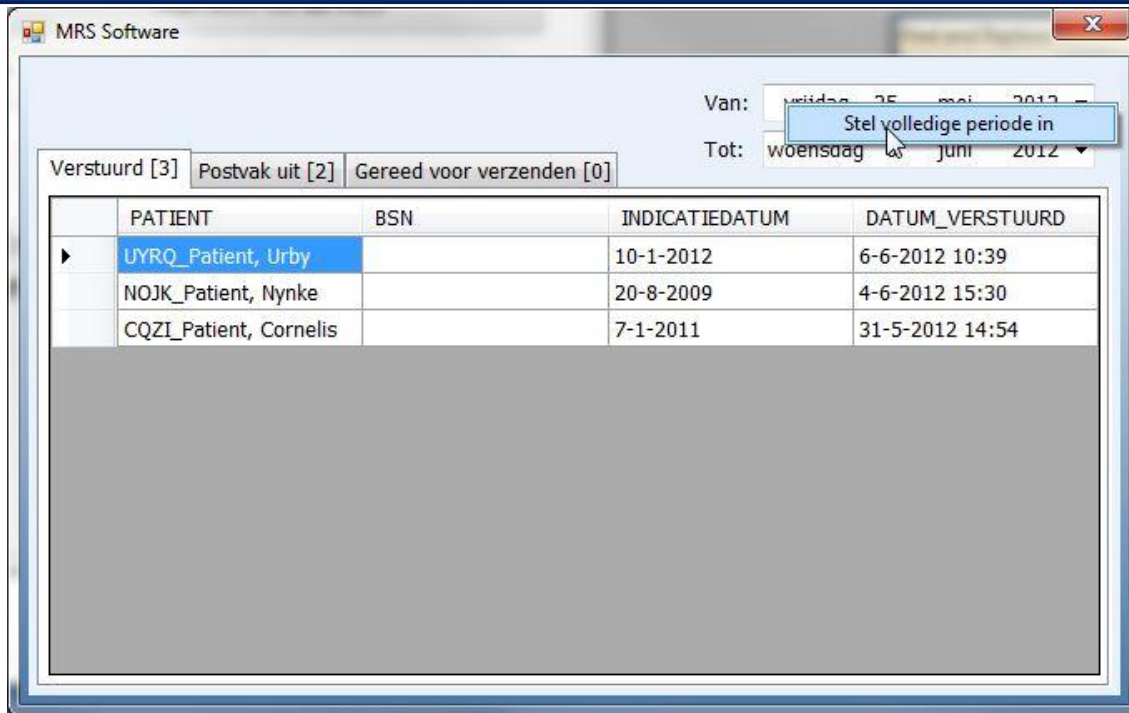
MRS Software

Van: vrijdag 25 mei 2012

Stel volledige periode in

Tot: woensdag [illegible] juni 2012

Verstuurd [3] Postvak uit [2] Gereed voor verzenden [0]

| | PATIENT | BSN | INDICATIEDATUM | DATUM_VERSTUURD |
|---|---|---|---|---|
| ▶ | UYRQ_Patient, Urby | | 10-1-2012 | 6-6-2012 10:39 |
| | NOJK_Patient, Nynke | | 20-8-2009 | 4-6-2012 15:30 |
| | CQZI_Patient, Cornelis | | 7-1-2011 | 31-5-2012 14:54 |